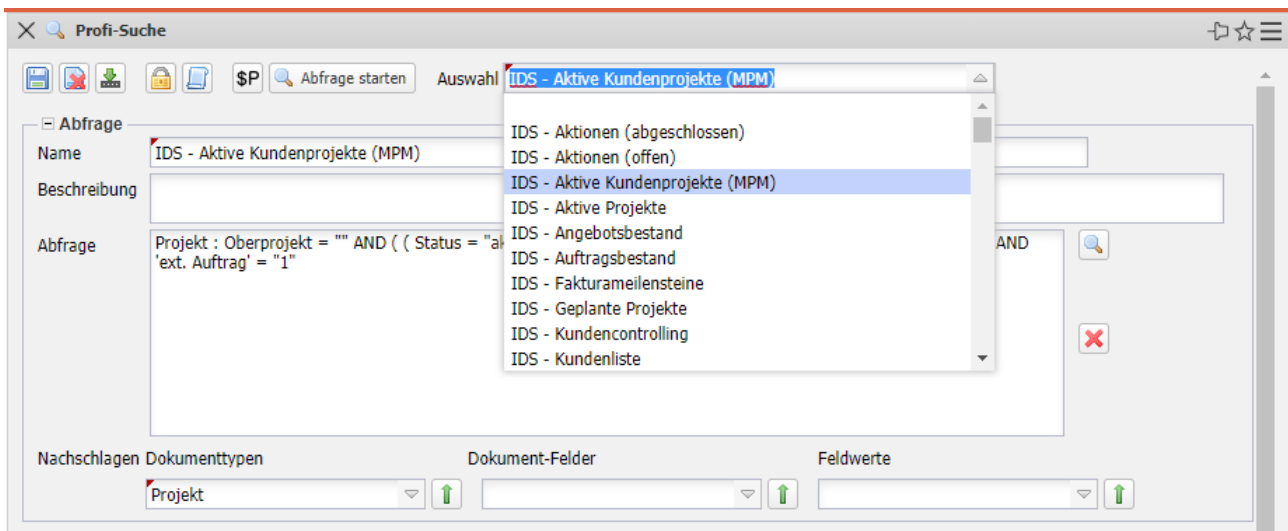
Profi-Suche

$P Abfrage starten Auswahl IDS - Aktive Kundenprojekte (MPM)

IDS - Aktionen (abgeschlossen)
IDS - Aktionen (offen)
IDS - Aktive Kundenprojekte (MPM)
IDS - Aktive Projekte
IDS - Angebotsbestand
IDS - Auftragsbestand
IDS - Fakturameilensteine
IDS - Geplante Projekte
IDS - Kundencontrolling
IDS - Kundenliste

Abfrage

Name IDS - Aktive Kundenprojekte (MPM)

Beschreibung

Abfrage Projekt : Oberprojekt = "" AND ( ( Status = "ak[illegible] AND 'ext. Auftrag' = "1"

Nachschlagen Dokumenttypen Dokument-Felder Feldwerte

Projekt